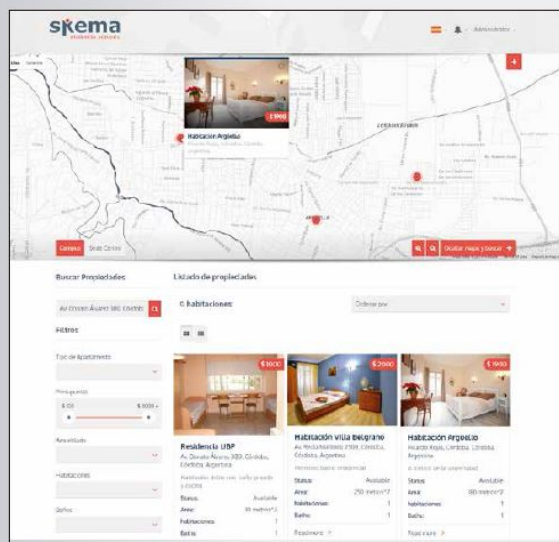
skema
BUSINESS SCHOOL

Administrador

Habitación Argüello
Ricardo Rojas, Córdoba, Córdoba, Argentina

$ 1900

ARGÜELLO

Centro
Skill Center

Ocultar mapa y buscar

Buscar Propiedades

Av. Donato Álvarez 380, Córdoba

Filtros

Tipo de Apartamento

Presupuesto
$ 101
$ 3000 +

Amenidades

Habitaciones

Baños

Listado de propiedades

6 habitaciones

Ordenar por

$ 3000

Residencia UBP
Av. Donato Álvarez 380, Córdoba, Córdoba, Argentina

Status: Available
Area: 30 metros²
Habitaciones: 1
Baños: 1

$ 2000

Habitación Villa Belgrano
Av. Recta Martinoli 7109, Córdoba, Córdoba, Argentina

Status: Available
Area: 250 metros²
Habitaciones: 1
Baños: 1

Read more

$ 1900

Habitación Argüello
Ricardo Rojas, Córdoba, Córdoba, Argentina

Status: Available
Area: 180 metros²
Habitaciones: 1
Baños: 1

Read more